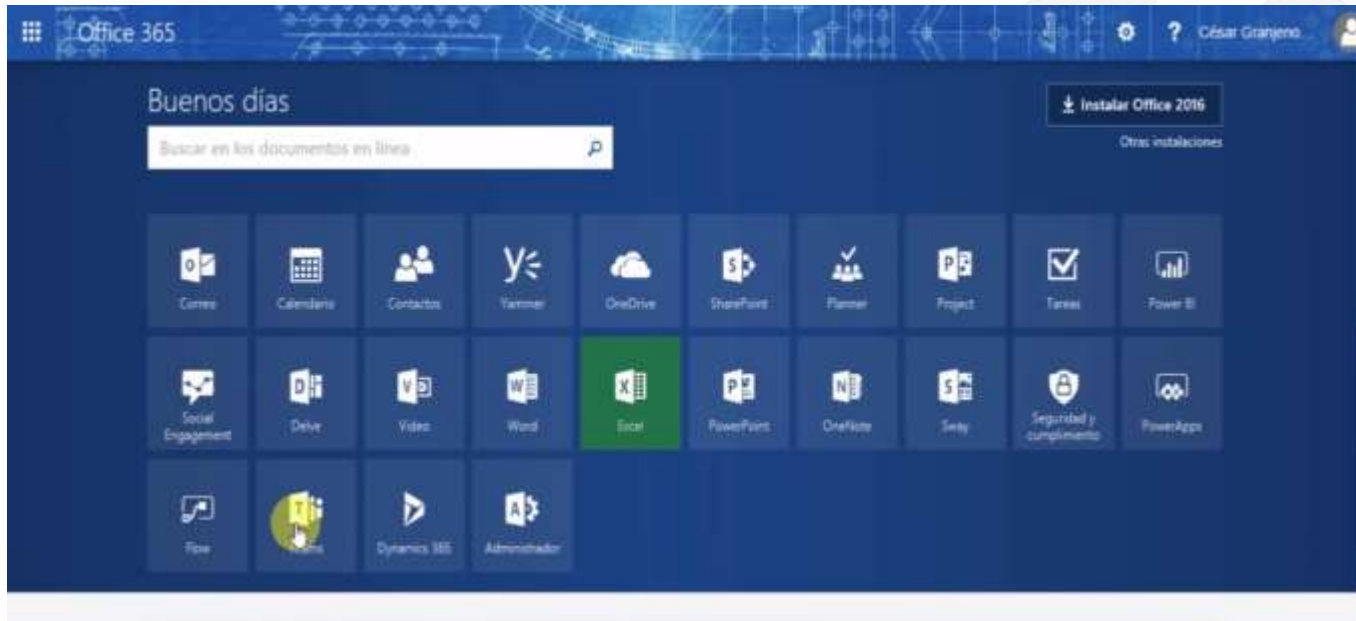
Office 365

? César Granjeno

Buenos días

Buscar en los documentos en línea

Instalar Office 2016

Otras instalaciones

Correo

Calendario

Contactos

Yammer

OneDrive

SharePoint

Planner

Project

Tareas

Power BI

Social Engagement

Delve

Video

Word

Excel

PowerPoint

OneNote

Sway

Seguridad y cumplimiento

PowerApps

Flow

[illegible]

Dynamics 365

Administrador